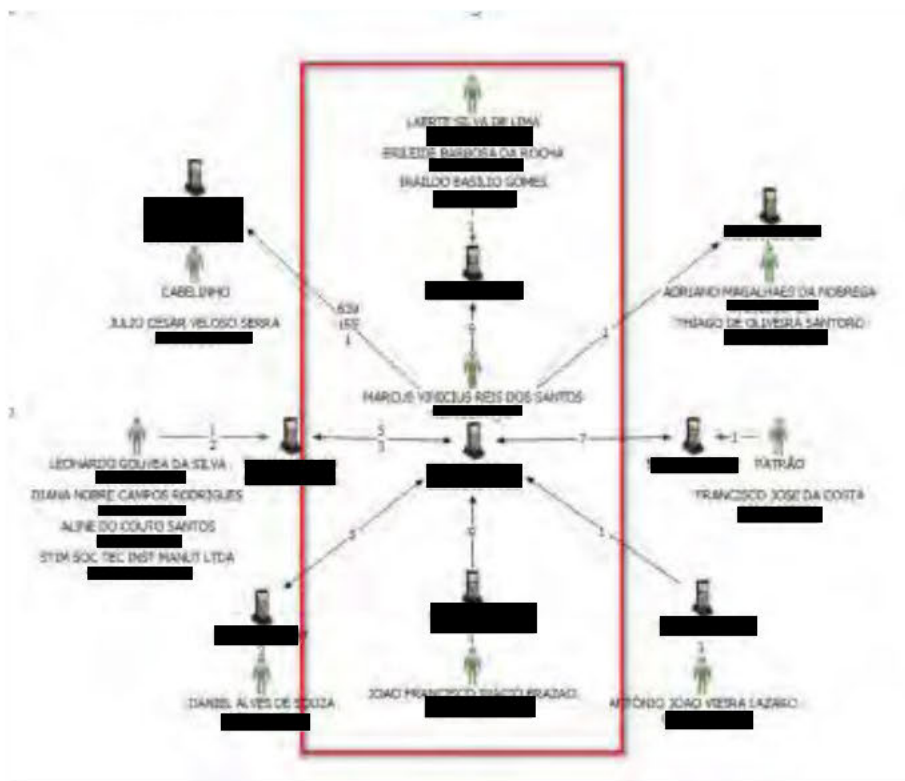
LAERTE SILVA DE LIMA
ERLEIDE BARBOSA DA ROCHA
ERALDO BASILIO GOMES

CABELINHO
JULIO CESAR VELOSO SERRA

634
155
1

9

1

ADRIANO MAGALHAES DA NOBREGA
THIAGO DE OLIVEIRA SANTORO

MARCUS VINICIUS REIS DOS SANTOS

1
2

5
3

7

1

LEONARDO GOUVEA DA SILVA
DIANA NOBRE CAMPOS RODRIGUES
ALINE DO COUTO SANTOS
STIM SOC TEC INST MANUT LTDA

PATRÃO
FRANCISCO JOSE DA COSTA

3

9

1

2

1

3

DANIEL ALVES DE SOUZA

JOAO FRANCISCO INACIO BRAZAO

ANTÔNIO JOAO VIEIRA LAZARO